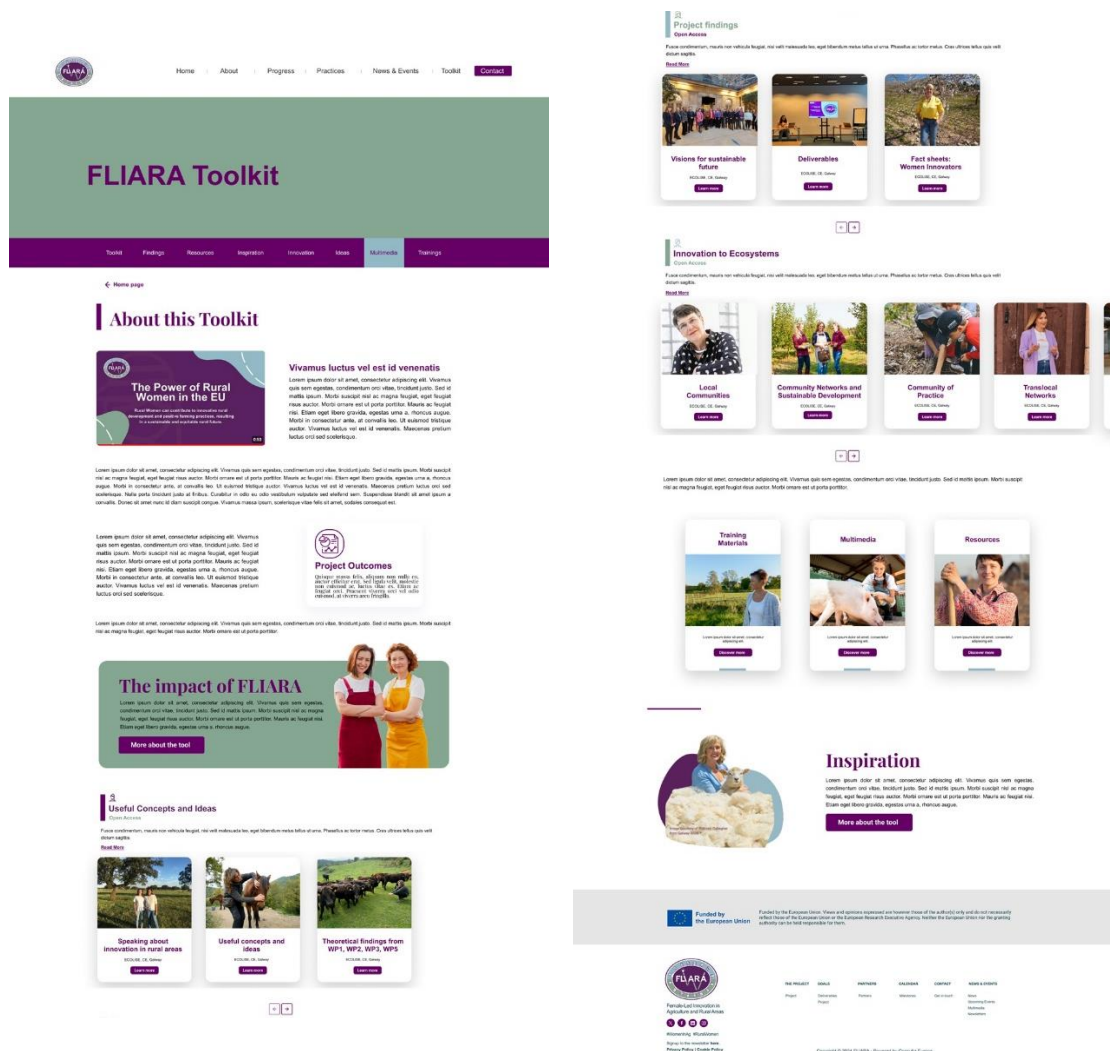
FLIARA

Home | About | Progress | Practices | News & Events | Toolkit | Contact

FLIARA Toolkit

Toolkit | Findings | Resources | Inspiration | Innovation | Ideas | Multimedia | Trainings

← Home page

About this Toolkit

The Power of Rural Women in the EU

Rural Women can contribute to innovative rural development and positive farming practices, resulting in a sustainable and equitable rural future.

Vivamus luctus vel est id venenatis

Lorem ipsum dolor sit amet, consectetur adipiscing elit. Vivamus quis sem egestas, condimentum orci vitae, tincidunt justo. Sed id mattis ipsum. Morbi suscipit nisl ac magna feugiat, eget feugiat risus auctor. Morbi ornare est ut porta porttitor. Mauris ac feugiat nisi. Etiam eget libero gravida, egestas urna a, rhoncus augue. Morbi in consectetur ante, at convallis leo. Ut euismod tristique auctor. Vivamus luctus vel est id venenatis. Maecenas pretium luctus orci sed scelerisque.

Lorem ipsum dolor sit amet, consectetur adipiscing elit. Vivamus quis sem egestas, condimentum orci vitae, tincidunt justo. Sed id mattis ipsum. Morbi suscipit nisl ac magna feugiat, eget feugiat risus auctor. Morbi ornare est ut porta porttitor. Mauris ac feugiat nisi. Etiam eget libero gravida, egestas urna a, rhoncus augue. Morbi in consectetur ante, at convallis leo. Ut euismod tristique auctor. Vivamus luctus vel est id venenatis. Maecenas pretium luctus orci sed scelerisque. Nulla porta tincidunt justo at finibus. Curabitur in odio eu odio vestibulum vulputate sed eleifend sem. Suspendisse blandit sit amet ipsum a convallis. Donec sit amet nunc id diam suscipit congue. Vivamus massa ipsum, scelerisque vitae felis sit amet, sodales consequat est.

Lorem ipsum dolor sit amet, consectetur adipiscing elit. Vivamus quis sem egestas, condimentum orci vitae, tincidunt justo. Sed id mattis ipsum. Morbi suscipit nisl ac magna feugiat, eget feugiat risus auctor. Morbi ornare est ut porta porttitor. Mauris ac feugiat nisi. Etiam eget libero gravida, egestas urna a, rhoncus augue. Morbi in consectetur ante, at convallis leo. Ut euismod tristique auctor. Vivamus luctus vel est id venenatis. Maecenas pretium luctus orci sed scelerisque.

Project Outcomes

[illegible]

Lorem ipsum dolor sit amet, consectetur adipiscing elit. Vivamus quis sem egestas, condimentum orci vitae, tincidunt justo. Sed id mattis ipsum. Morbi suscipit nisl ac magna feugiat, eget feugiat risus auctor. Morbi ornare est ut porta porttitor.

The impact of FLIARA

Lorem ipsum dolor sit amet, consectetur adipiscing elit. Vivamus quis sem egestas, condimentum orci vitae, tincidunt justo. Sed id mattis ipsum. Morbi suscipit nisl ac magna feugiat, eget feugiat risus auctor. Morbi ornare est ut porta porttitor. Mauris ac feugiat nisi. Etiam eget libero gravida, egestas urna a, rhoncus augue.

More about the tool

Useful Concepts and Ideas
Open Access

Fusce condimentum, mauris non vehicula feugiat, nisi velit malesuada leo, eget bibendum metus tellus ut urna. Phasellus ac tortor metus. Cras ultrices tellus quis velit dictum sagittis.
Read More

Speaking about innovation in rural areas
ECOLISE, CE, Galway
Learn more

Useful concepts and ideas
ECOLISE, CE, Galway
Learn more

Theoretical findings from WP1, WP2, WP3, WP5
ECOLISE, CE, Galway
Learn more

Project findings
Open Access

Fusce condimentum, mauris non vehicula feugiat, nisi velit malesuada leo, eget bibendum metus tellus ut urna. Phasellus ac tortor metus. Cras ultrices tellus quis velit dictum sagittis.
Read More

Visions for sustainable future
ECOLISE, CE, Galway
Learn more

Deliverables
ECOLISE, CE, Galway
Learn more

Fact sheets: Women Innovators
ECOLISE, CE, Galway
Learn more

Innovation to Ecosystems
Open Access

Fusce condimentum, mauris non vehicula feugiat, nisi velit malesuada leo, eget bibendum metus tellus ut urna. Phasellus ac tortor metus. Cras ultrices tellus quis velit dictum sagittis.
Read More

Local Communities
ECOLISE, CE, Galway
Learn more

Community Networks and Sustainable Development
ECOLISE, CE, Galway
Learn more

Community of Practice
ECOLISE, CE, Galway
Learn more

Translocal Networks
ECOLISE, CE, Galway
Learn more

Lorem ipsum dolor sit amet, consectetur adipiscing elit. Vivamus quis sem egestas, condimentum orci vitae, tincidunt justo. Sed id mattis ipsum. Morbi suscipit nisl ac magna feugiat, eget feugiat risus auctor. Morbi ornare est ut porta porttitor.

Training Materials
Lorem ipsum dolor sit amet, consectetur adipiscing elit.
Discover more

Multimedia
Lorem ipsum dolor sit amet, consectetur adipiscing elit.
Discover more

Resources
Lorem ipsum dolor sit amet, consectetur adipiscing elit.
Discover more

Inspiration

Lorem ipsum dolor sit amet, consectetur adipiscing elit. Vivamus quis sem egestas, condimentum orci vitae, tincidunt justo. Sed id mattis ipsum. Morbi suscipit nisl ac magna feugiat, eget feugiat risus auctor. Morbi ornare est ut porta porttitor. Mauris ac feugiat nisi. Etiam eget libero gravida, egestas urna a, rhoncus augue.

More about the tool

Funded by the European Union

Funded by the European Union. Views and opinions expressed are however those of the author(s) only and do not necessarily reflect those of the European Union or the European Research Executive Agency. Neither the European Union nor the granting authority can be held responsible for them.

FLIARA
Female-Led Innovation in Agriculture and Rural Areas

THE PROJECT | GOALS | PARTNERS | CALENDAR | CONTACT | NEWS & EVENTS
Project | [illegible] | Partners | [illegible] | Get in touch | News, Upcoming Events, Multimedia, Newsletters

#WomenAreg #RuralWomen
Signup to the newsletter here
Privacy Policy | Cookie Policy

Copyright © 2024 FLIARA - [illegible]